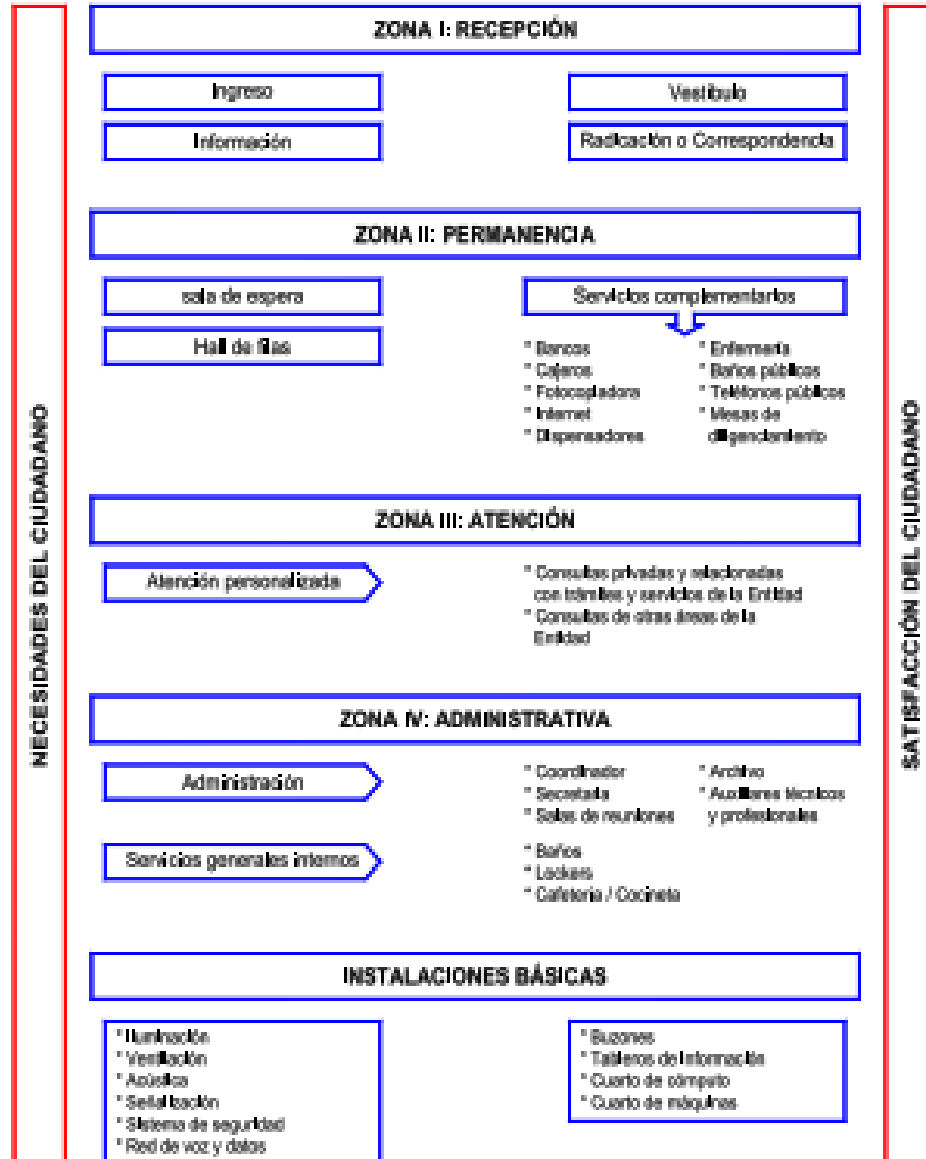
NECESIDADES DEL CIUDADANO

ZONA I: RECEPCIÓN

Ingreso

Vestíbulo

Información

Radicación o Correspondencia

ZONA II: PERMANENCIA

sala de espera

Servicios complementarios

Hall de filas

* Bancos
* Cajeros
* Fotocopiadora
* Internet
* Dispensadores

* Enfermería
* Baños públicos
* Teléfonos públicos
* Mesas de diligenciamiento

ZONA III: ATENCIÓN

Atención personalizada

* Consultas privadas y relacionadas con trámites y servicios de la Entidad
* Consultas de otras áreas de la Entidad

ZONA IV: ADMINISTRATIVA

Administración

* Coordinador
* Secretaría
* Salas de reuniones

* Archivo
* Auxiliares técnicos y profesionales

Servicios generales internos

* Baños
* Lockers
* Cafetería / Cocineta

INSTALACIONES BÁSICAS

* Iluminación
* Ventilación
* Acústica
* Señalización
* Sistema de seguridad
* Red de voz y datos

* Buzones
* Tableros de información
* Cuarto de cómputo
* Cuarto de máquinas

SATISFACCIÓN DEL CIUDADANO